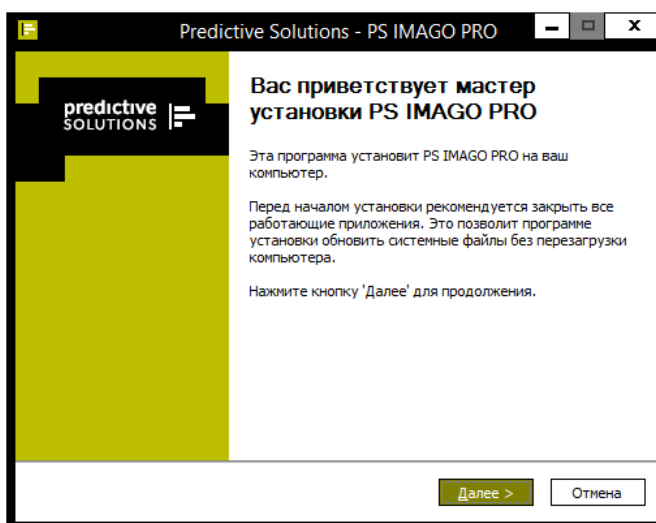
Predictive Solutions - PS IMAGO PRO

predictive SOLUTIONS

Вас приветствует мастер установки PS IMAGO PRO

Эта программа установит PS IMAGO PRO на ваш компьютер.

Перед началом установки рекомендуется закрыть все работающие приложения. Это позволит программе установки обновить системные файлы без перезагрузки компьютера.

Нажмите кнопку 'Далее' для продолжения.

Далее >

Отмена